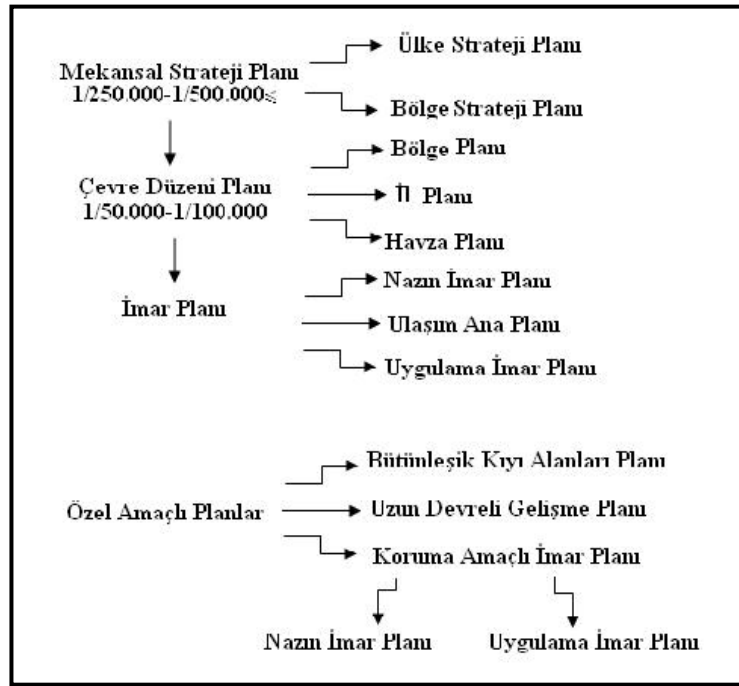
Mekansal Strateji Planı
1/250.000-1/500.000≤

Ülke Strateji Planı

Bölge Strateji Planı

Çevre Düzeni Planı
1/50.000-1/100.000

Bölge Planı

İl Planı

Havza Planı

İmar Planı

Nazım İmar Planı

Ulaşım Ana Planı

Uygulama İmar Planı

Özel Amaçlı Planlar

Bütünleşik Kıyı Alanları Planı

Uzun Devreli Gelişme Planı

Koruma Amaçlı İmar Planı

Nazım İmar Planı

Uygulama İmar Planı